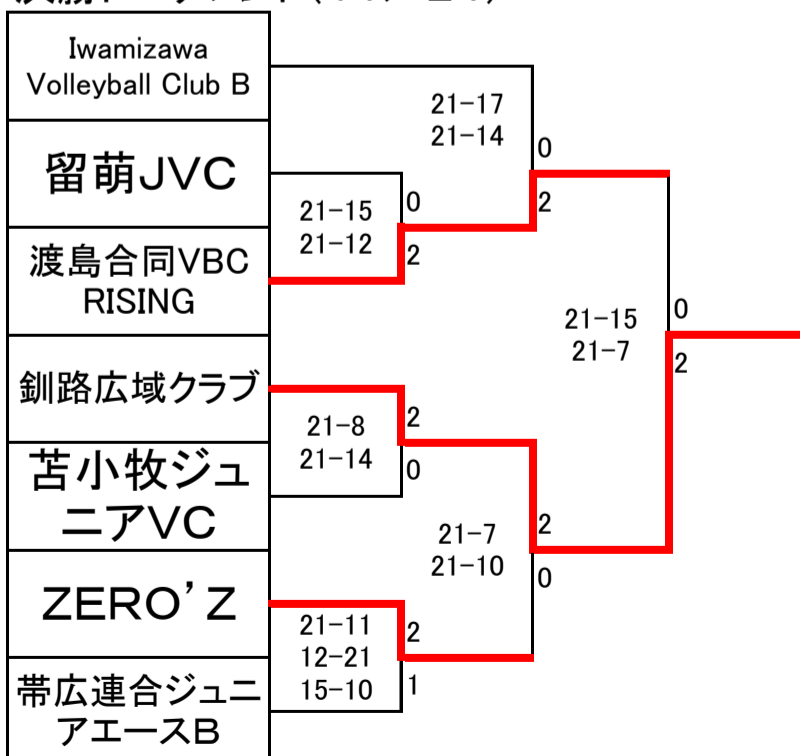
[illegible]

Iwamizawa Volleyball Club B

留萌JVC

渡島合同VBC RISING

釧路広域クラブ

苫小牧ジュニアVC

ZERO’Z

帯広連合ジュニアエースB

21-17
21-14

0

2

21-15
21-12

0

2

21-15
21-7

0

2

21-8
21-14

2

0

21-7
21-10

2

0

21-11
12-21
15-10

2

1